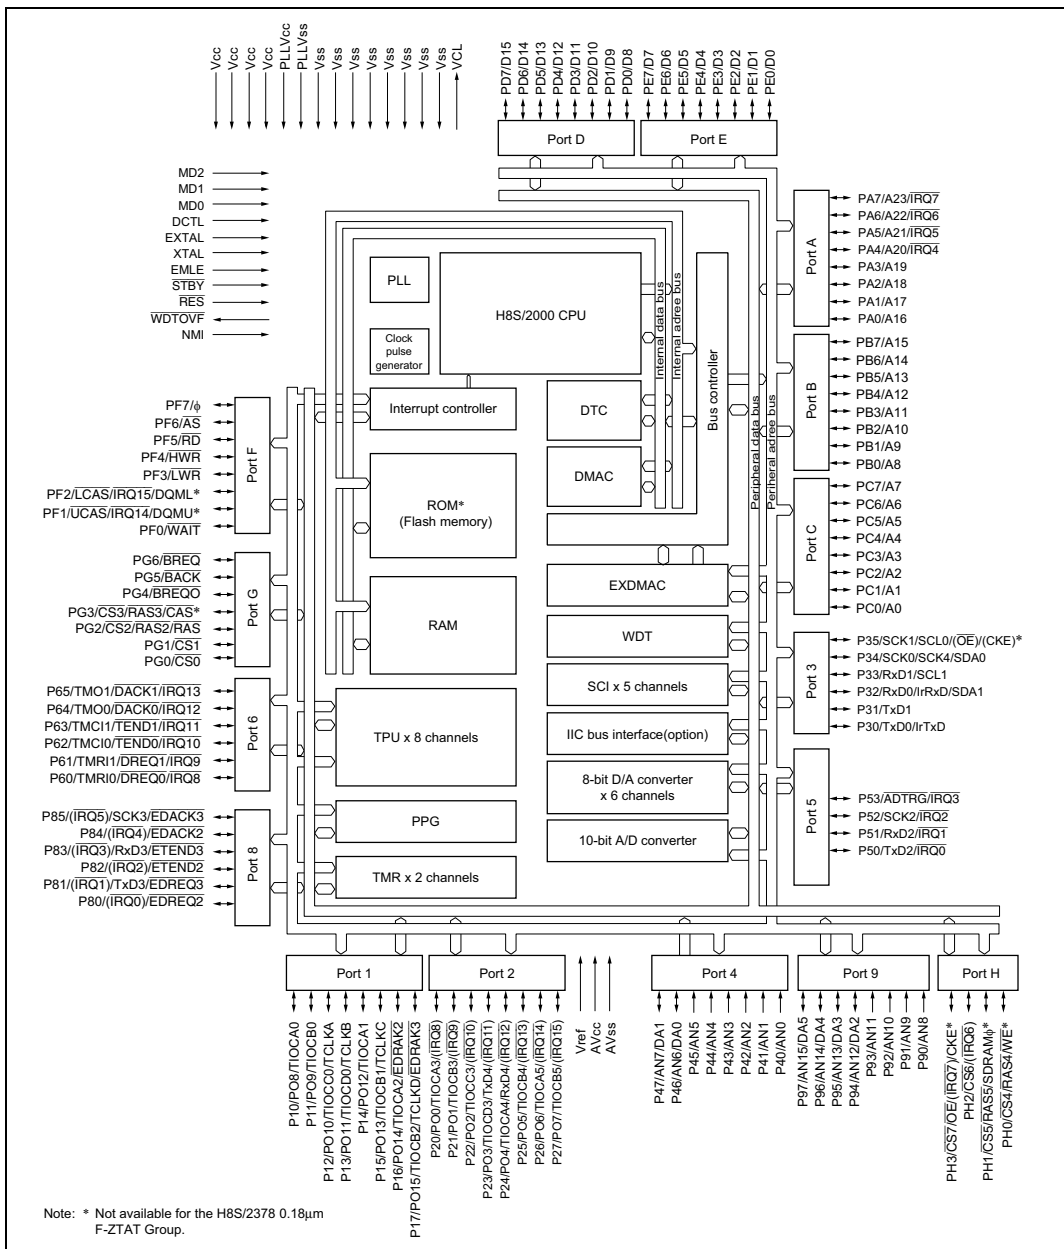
Vcc
Vcc
Vcc
Vcc
PLLVcc
PLLVss
Vss
Vss
Vss
Vss
Vss
Vss
Vss
VCL

PD7/D15
PD6/D14
PD5/D13
PD4/D12
PD3/D11
PD2/D10
PD1/D9
PD0/D8
PE7/D7
PE6/D6
PE5/D5
PE4/D4
PE3/D3
PE2/D2
PE1/D1
PE0/D0

Port D
Port E

MD2
MD1
MD0
DCTL
EXTAL
XTAL
EMLE
$\overline{STBY}$
$\overline{RES}$
$\overline{WDTOVF}$
NMI

PLL
H8S/2000 CPU
Clock pulse generator
Internal data bus
Internal adree bus
Bus controller
Interrupt controller
DTC
DMAC
ROM*
(Flash memory)
Peripheral data bus
Peripheral adree bus
EXDMAC
RAM
WDT
SCI x 5 channels
TPU x 8 channels
IIC bus interface(option)
8-bit D/A converter x 6 channels
PPG
10-bit A/D converter
TMR x 2 channels

Port A
PA7/A23/$\overline{IRQ7}$
PA6/A22/$\overline{IRQ6}$
PA5/A21/$\overline{IRQ5}$
PA4/A20/$\overline{IRQ4}$
PA3/A19
PA2/A18
PA1/A17
PA0/A16

Port B
PB7/A15
PB6/A14
PB5/A13
PB4/A12
PB3/A11
PB2/A10
PB1/A9
PB0/A8

Port C
PC7/A7
PC6/A6
PC5/A5
PC4/A4
PC3/A3
PC2/A2
PC1/A1
PC0/A0

Port 3
P35/SCK1/SCL0/($\overline{OE}$)/(CKE)*
P34/SCK0/SCK4/SDA0
P33/RxD1/SCL1
P32/RxD0/IrRxD/SDA1
P31/TxD1
P30/TxD0/IrTxD

Port 5
P53/$\overline{ADTRG}$/$\overline{IRQ3}$
P52/SCK2/$\overline{IRQ2}$
P51/RxD2/$\overline{IRQ1}$
P50/TxD2/$\overline{IRQ0}$

Port F
PF7/ϕ
PF6/$\overline{AS}$
PF5/$\overline{RD}$
PF4/$\overline{HWR}$
PF3/$\overline{LWR}$
PF2/$\overline{LCAS}$/$\overline{IRQ15}$/DQML*
PF1/$\overline{UCAS}$/$\overline{IRQ14}$/DQMU*
PF0/$\overline{WAIT}$

Port G
PG6/$\overline{BREQ}$
PG5/$\overline{BACK}$
PG4/$\overline{BREQO}$
PG3/$\overline{CS3}$/$\overline{RAS3}$/$\overline{CAS}$*
PG2/CS2/RAS2/$\overline{RAS}$
PG1/$\overline{CS1}$
PG0/$\overline{CS0}$

Port 6
P65/TMO1/$\overline{DACK1}$/$\overline{IRQ13}$
P64/TMO0/$\overline{DACK0}$/$\overline{IRQ12}$
P63/TMCI1/$\overline{TEND1}$/$\overline{IRQ11}$
P62/TMCI0/$\overline{TEND0}$/$\overline{IRQ10}$
P61/TMRI1/$\overline{DREQ1}$/$\overline{IRQ9}$
P60/TMRI0/$\overline{DREQ0}$/$\overline{IRQ8}$

Port 8
P85/($\overline{IRQ5}$)/SCK3/$\overline{EDACK3}$
P84/($\overline{IRQ4}$)/$\overline{EDACK2}$
P83/($\overline{IRQ3}$)/RxD3/$\overline{ETEND3}$
P82/($\overline{IRQ2}$)/$\overline{ETEND2}$
P81/($\overline{IRQ1}$)/TxD3/$\overline{EDREQ3}$
P80/($\overline{IRQ0}$)/$\overline{EDREQ2}$

Port 1
Port 2
Port 4
Port 9
Port H

P10/PO8/TIOCA0
P11/PO9/TIOCB0
P12/PO10/TIOCC0/TCLKA
P13/PO11/TIOCD0/TCLKB
P14/PO12/TIOCA1
P15/PO13/TIOCB1/TCLKC
P16/PO14/TIOCA2/$\overline{EDRAK2}$
P17/PO15/TIOCB2/TCLKD/$\overline{EDRAK3}$
P20/PO0/TIOCA3/($\overline{IRQ8}$)
P21/PO1/TIOCB3/($\overline{IRQ9}$)
P22/PO2/TIOCC3/($\overline{IRQ10}$)
P23/PO3/TIOCD3/TxD4/($\overline{IRQ11}$)
P24/PO4/TIOCA4/RxD4/($\overline{IRQ12}$)
P25/PO5/TIOCB4/($\overline{IRQ13}$)
P26/PO6/TIOCA5/($\overline{IRQ14}$)
P27/PO7/TIOCB5/($\overline{IRQ15}$)
Vref
AVcc
AVss
P47/AN7/DA1
P46/AN6/DA0
P45/AN5
P44/AN4
P43/AN3
P42/AN2
P41/AN1
P40/AN0
P97/AN15/DA5
P96/AN14/DA4
P95/AN13/DA3
P94/AN12/DA2
P93/AN11
P92/AN10
P91/AN9
P90/AN8
PH3/$\overline{CS7}$/$\overline{OE}$/($\overline{IRQ7}$)/CKE*
PH2/$\overline{CS6}$/($\overline{IRQ6}$)
PH1/$\overline{CS5}$/$\overline{RAS5}$/SDRAMϕ*
PH0/$\overline{CS4}$/$\overline{RAS4}$/$\overline{WE}$*

Note: * Not available for the H8S/2378 0.18μm F-ZTAT Group.